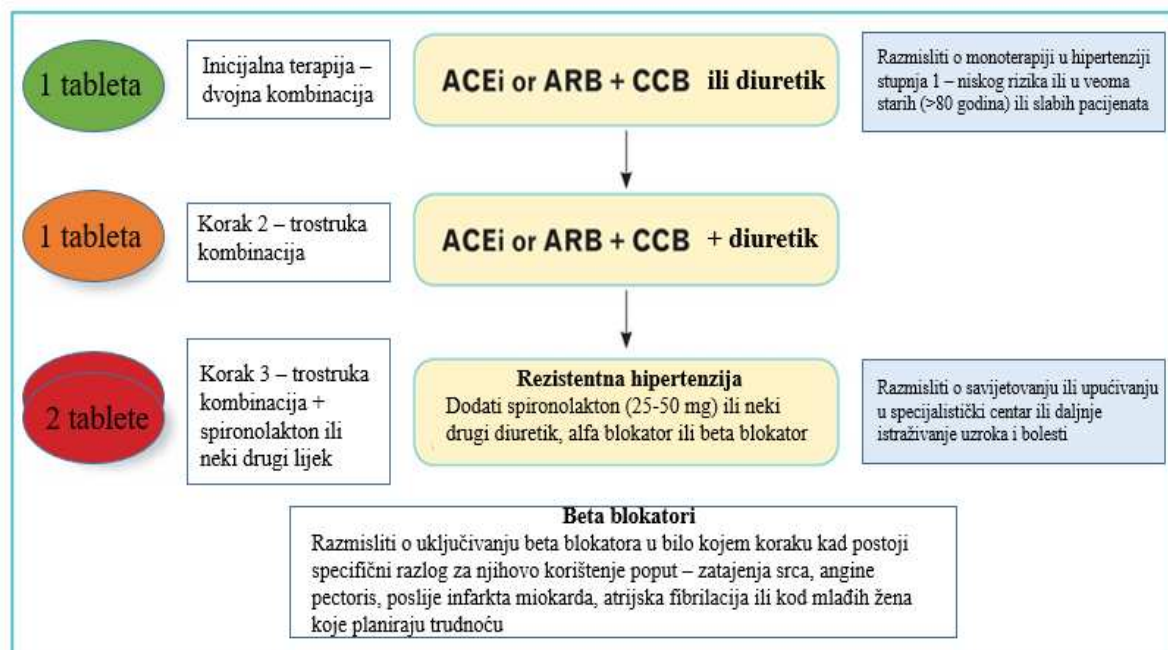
1 tableta

Inicijalna terapija – dvojna kombinacija

ACEi or ARB + CCB ili diuretik

Razmisliti o monoterapiji u hipertenziji stupnja 1 – niskog rizika ili u veoma starih (>80 godina) ili slabih pacijenata

1 tableta

Korak 2 – trostruka kombinacija

ACEi or ARB + CCB + diuretik

2 tablete

Korak 3 – trostruka kombinacija + spironolakton ili neki drugi lijek

Rezistentna hipertenzija
Dodati spironolakton (25-50 mg) ili neki drugi diuretik, alfa blokator ili beta blokator

Razmisliti o savijetovanju ili upućivanju u specijalistički centar ili daljnje istraživanje uzroka i bolesti

Beta blokatori
Razmisliti o uključivanju beta blokatora u bilo kojem koraku kad postoji specifični razlog za njihovo korištenje poput – zatajenja srca, angine pectoris, poslije infarkta miokarda, atrijska fibrilacija ili kod mlađih žena koje planiraju trudnoću